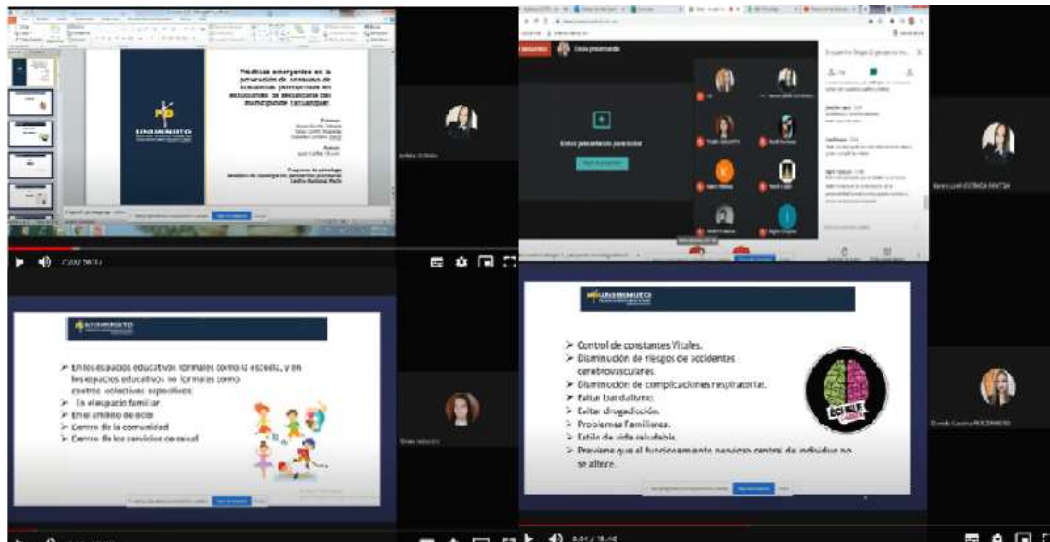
Prácticas emergentes en la prevención de consumo de sustancias psicoactivas en estudiantes de secundaria del municipio de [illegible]

UNIMINUTO

Estás presentando para todos

Detener presentación

➢ En los espacios educativos formales como la escuela, y en los espacios educativos no formales como centros colectivos especiales:
➢ La educación familiar
➢ En el ámbito de ocio
➢ Centro de la comunidad
➢ Centro de los servicios sociales

UNIMINUTO

➢ Control de constantes Vitales.
➢ Disminución de riesgos de accidentes cerebrovasculares.
➢ Disminución de complicaciones respiratorias.
➢ Evitar bandalismo.
➢ Evitar drogadicción.
➢ Problemas Familiares.
➢ Estilo de vida saludable.
➢ Previene que el funcionamiento nervioso central del individuo no se altere.